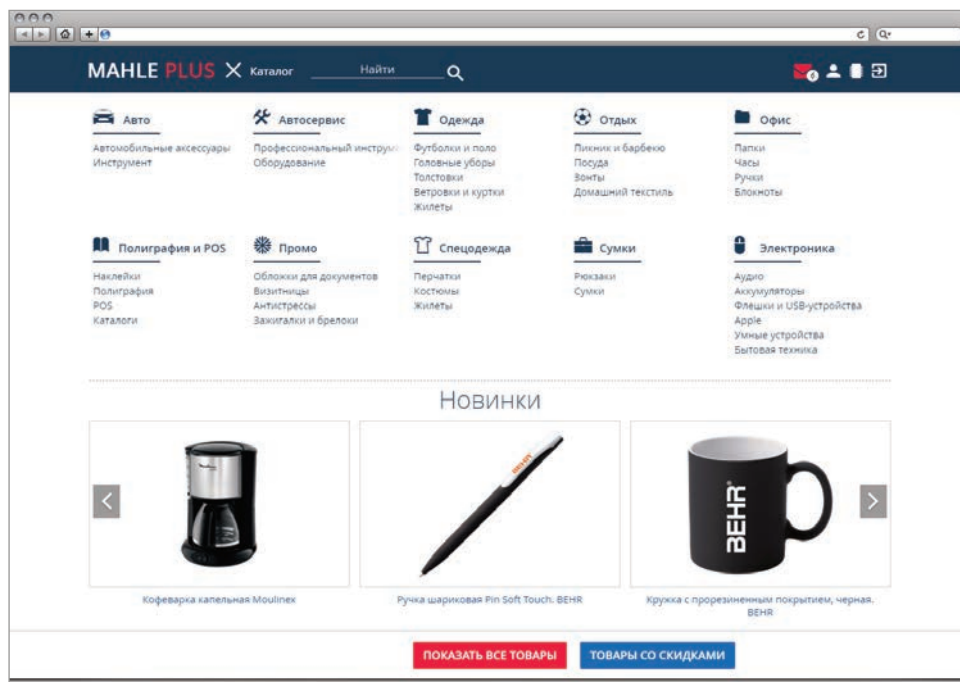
MAHLE PLUS ✕ Каталог Найти

6

Авто
Автомобильные аксессуары
Инструмент

Автосервис
Профессиональный инструм
Оборудование

Одежда
Футболки и поло
Головные уборы
Толстовки
Ветровки и куртки
Жилеты

Отдых
Пикник и барбекю
Посуда
Зонты
Домашний текстиль

Офис
Папки
Часы
Ручки
Блокноты

Полиграфия и POS
Наклейки
Полиграфия
POS
Каталоги

Промо
Обложки для документов
Визитницы
Антистрессы
Зажигалки и брелоки

Спецодежда
Перчатки
Костюмы
Жилеты

Сумки
Рюкзаки
Сумки

Электроника
Аудио
Аккумуляторы
Флешки и USB-устройства
Apple
Умные устройства
Бытовая техника

Новинки

BEHR

Кофеварка капельная Moulinex

Ручка шариковая Pin Soft Touch. BEHR

Кружка с прорезиненным покрытием, черная. BEHR

ПОКАЗАТЬ ВСЕ ТОВАРЫ

ТОВАРЫ СО СКИДКАМИ